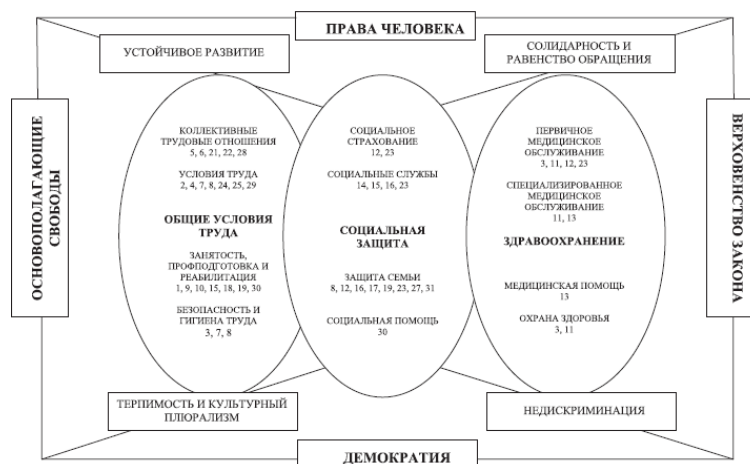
ПРАВА ЧЕЛОВЕКА

УСТОЙЧИВОЕ РАЗВИТИЕ

СОЛИДАРНОСТЬ И РАВЕНСТВО ОБРАЩЕНИЯ

ОСНОВОПОЛАГАЮЩИЕ СВОБОДЫ

КОЛЛЕКТИВНЫЕ ТРУДОВЫЕ ОТНОШЕНИЯ
5, 6, 21, 22, 28

УСЛОВИЯ ТРУДА
2, 4, 7, 8, 24, 25, 29

ОБЩИЕ УСЛОВИЯ ТРУДА

ЗАНЯТОСТЬ, ПРОФПОДГОТОВКА И РЕАБИЛИТАЦИЯ
1, 9, 10, 15, 18, 19, 30

БЕЗОПАСНОСТЬ И ГИГИЕНА ТРУДА
3, 7, 8

СОЦИАЛЬНОЕ СТРАХОВАНИЕ
12, 23

СОЦИАЛЬНЫЕ СЛУЖБЫ
14, 15, 16, 23

СОЦИАЛЬНАЯ ЗАЩИТА

ЗАЩИТА СЕМЬИ
8, 12, 16, 17, 19, 23, 27, 31

СОЦИАЛЬНАЯ ПОМОЩЬ
30

ПЕРВИЧНОЕ МЕДИЦИНСКОЕ ОБСЛУЖИВАНИЕ
3, 11, 12, 23

СПЕЦИАЛИЗИРОВАННОЕ МЕДИЦИНСКОЕ ОБСЛУЖИВАНИЕ
11, 13

ЗДРАВООХРАНЕНИЕ

МЕДИЦИНСКАЯ ПОМОЩЬ
13

ОХРАНА ЗДОРОВЬЯ
3, 11

ВЕРХОВЕНСТВО ЗАКОНА

ТЕРПИМОСТЬ И КУЛЬТУРНЫЙ ПЛЮРАЛИЗМ

НЕДИСКРИМИНАЦИЯ

ДЕМОКРАТИЯ